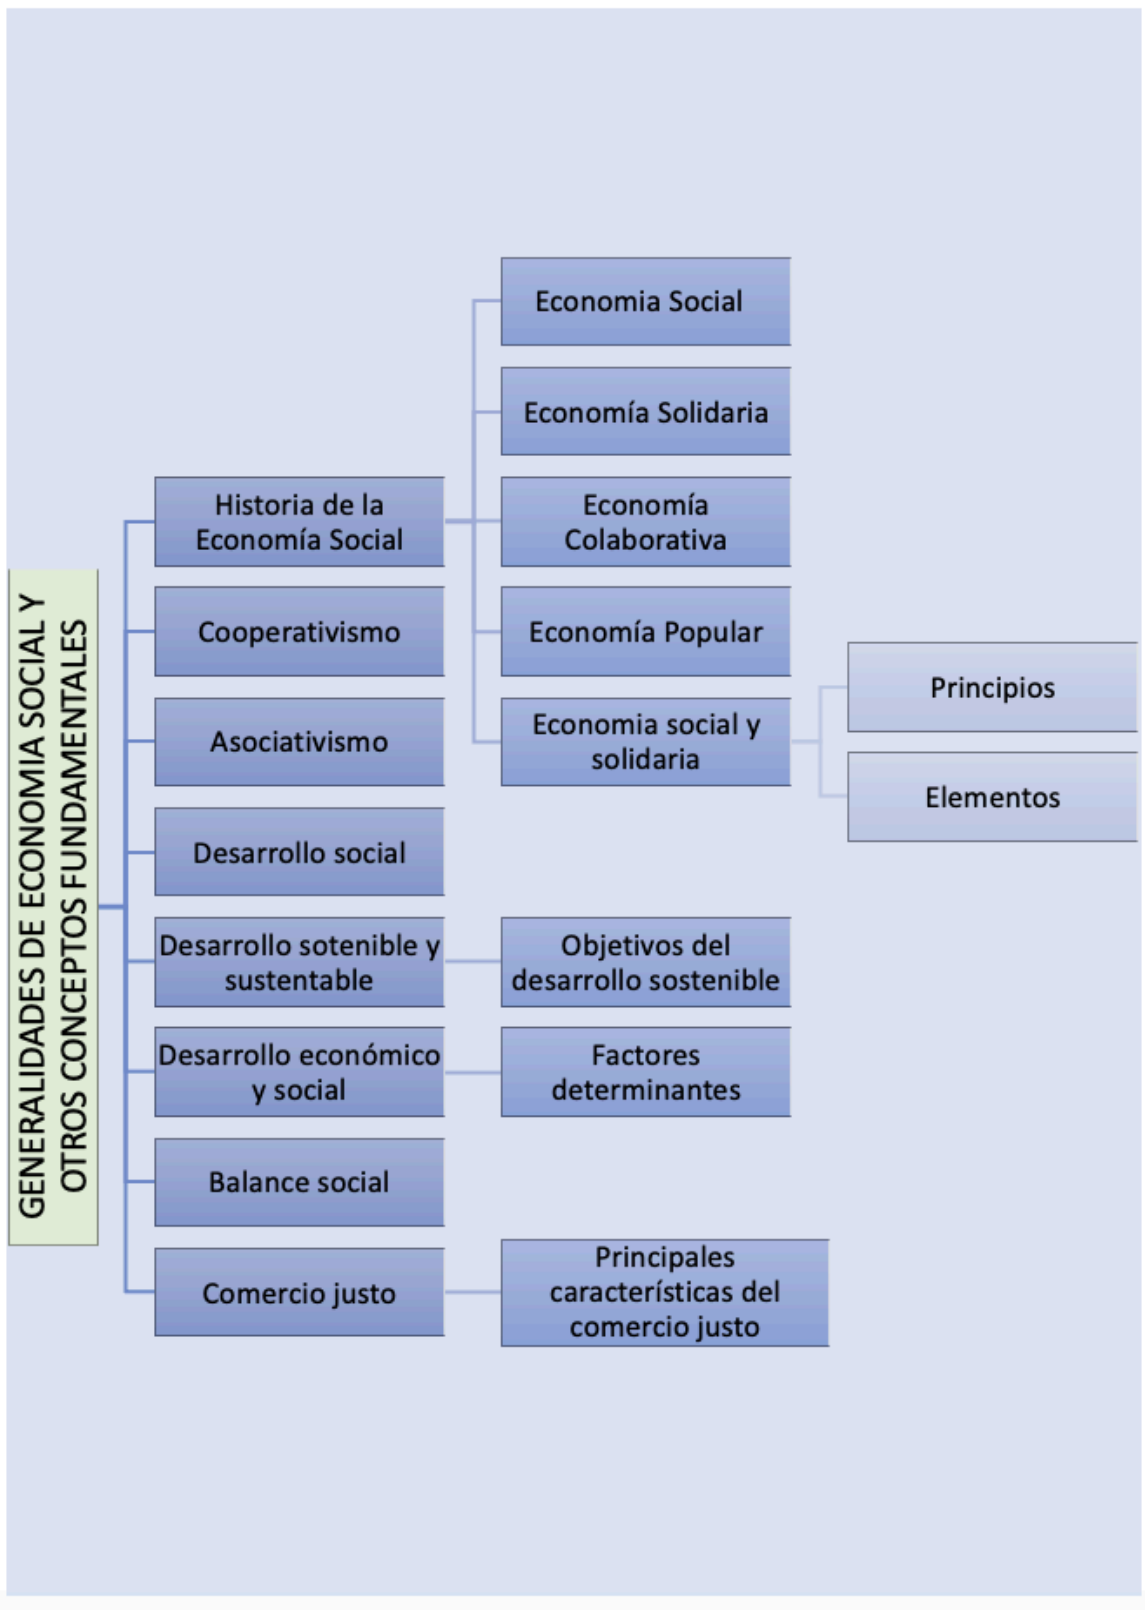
GENERALIDADES DE ECONOMIA SOCIAL Y OTROS CONCEPTOS FUNDAMENTALES

Historia de la Economía Social

Economia Social

Economía Solidaria

Economía Colaborativa

Economía Popular

Economia social y solidaria

Principios

Elementos

Cooperativismo

Asociativismo

Desarrollo social

Desarrollo sotenible y sustentable

Objetivos del desarrollo sostenible

Desarrollo económico y social

Factores determinantes

Balance social

Comercio justo

Principales características del comercio justo